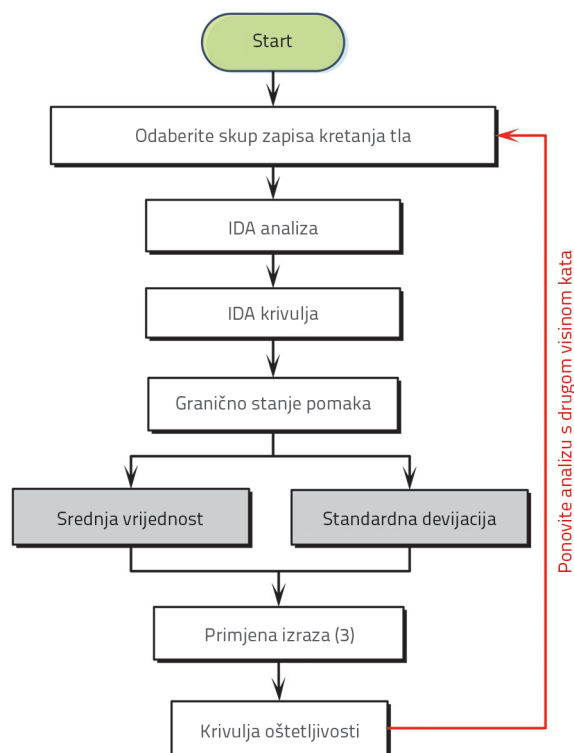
Start

Odaberite skup zapisa kretanja tla

IDA analiza

IDA krivulja

Granično stanje pomaka

Srednja vrijednost

Standardna devijacija

Primjena izraza (3)

Krivulja oštetljivosti

Ponovite analizu s drugom visinom kata